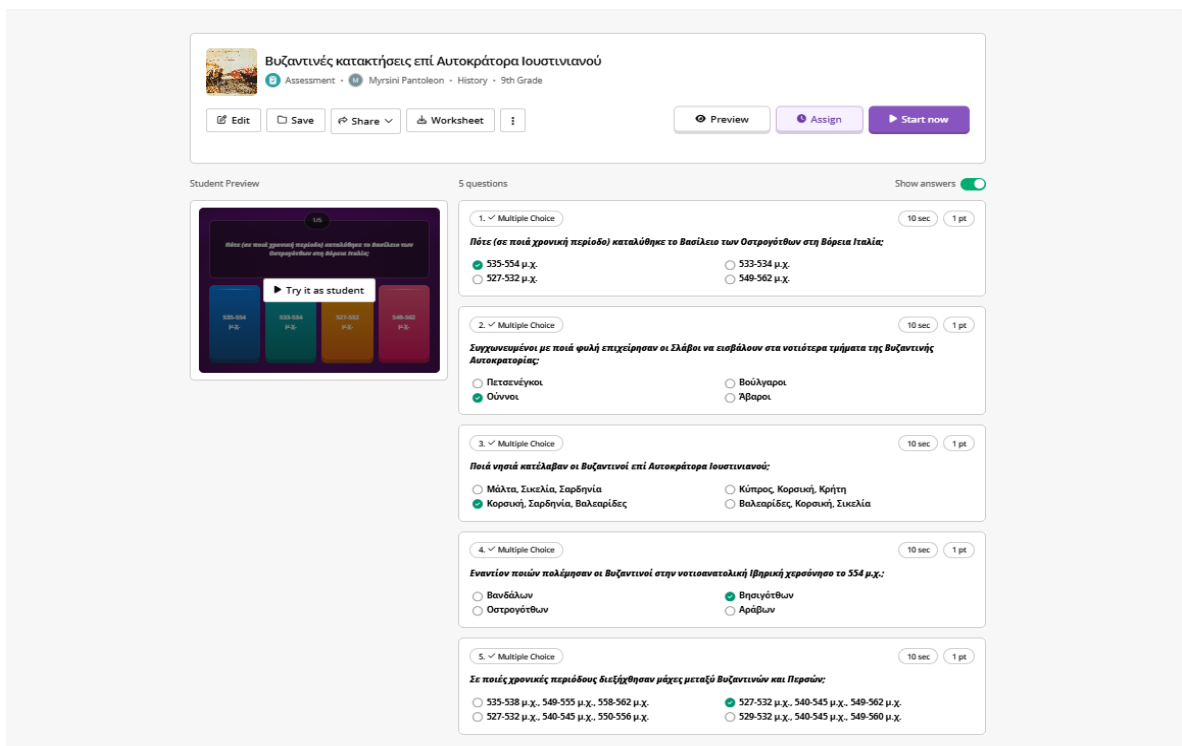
Βυζαντινές κατακτήσεις επί Αυτοκράτορα Ιουστινιανού

Assessment • M Myrsini Pantoleon • History • 9th Grade

Edit | Save | Share | Worksheet | ⋮

Preview | Assign | Start now

Student Preview

1/5

Πότε (σε ποιά χρονική περίοδο) καταλύθηκε το Βασίλειο των Οστρογότθων στη Βόρεια Ιταλία;

Try it as student

535-554 μ.χ. | 533-534 μ.χ. | 527-532 μ.χ. | 549-562 μ.χ.

5 questions

Show answers

1. Multiple Choice 10 sec 1 pt

Πότε (σε ποιά χρονική περίοδο) καταλύθηκε το Βασίλειο των Οστρογότθων στη Βόρεια Ιταλία;

535-554 μ.χ.
533-534 μ.χ.
527-532 μ.χ.
549-562 μ.χ.

2. Multiple Choice 10 sec 1 pt

Συγχωνευμένοι με ποιά φυλή επιχείρησαν οι Σλάβοι να εισβάλουν στα νοτιότερα τμήματα της Βυζαντινής Αυτοκρατορίας;

Πετσενέγκοι
Βούλγαροι
Ούννοι
Άβαροι

3. Multiple Choice 10 sec 1 pt

Ποιά νησιά κατέλαβαν οι Βυζαντινοί επί Αυτοκράτορα Ιουστινιανού;

Μάλτα, Σικελία, Σαρδηνία
Κύπρος, Κορσική, Κρήτη
Κορσική, Σαρδηνία, Βαλεαρίδες
Βαλεαρίδες, Κορσική, Σικελία

4. Multiple Choice 10 sec 1 pt

Εναντίον ποιών πολέμησαν οι Βυζαντινοί στην νοτιοανατολική Ιβηρική χερσόνησο το 554 μ.χ.;

Βανδάλων
Βησιγότθων
Οστρογότθων
Αράβων

5. Multiple Choice 10 sec 1 pt

Σε ποιές χρονικές περιόδους διεξήχθησαν μάχες μεταξύ Βυζαντινών και Περσών;

535-538 μ.χ., 549-555 μ.χ., 558-562 μ.χ.
527-532 μ.χ., 540-545 μ.χ., 549-562 μ.χ.
527-532 μ.χ., 540-545 μ.χ., 550-556 μ.χ.
529-532 μ.χ., 540-545 μ.χ., 549-560 μ.χ.